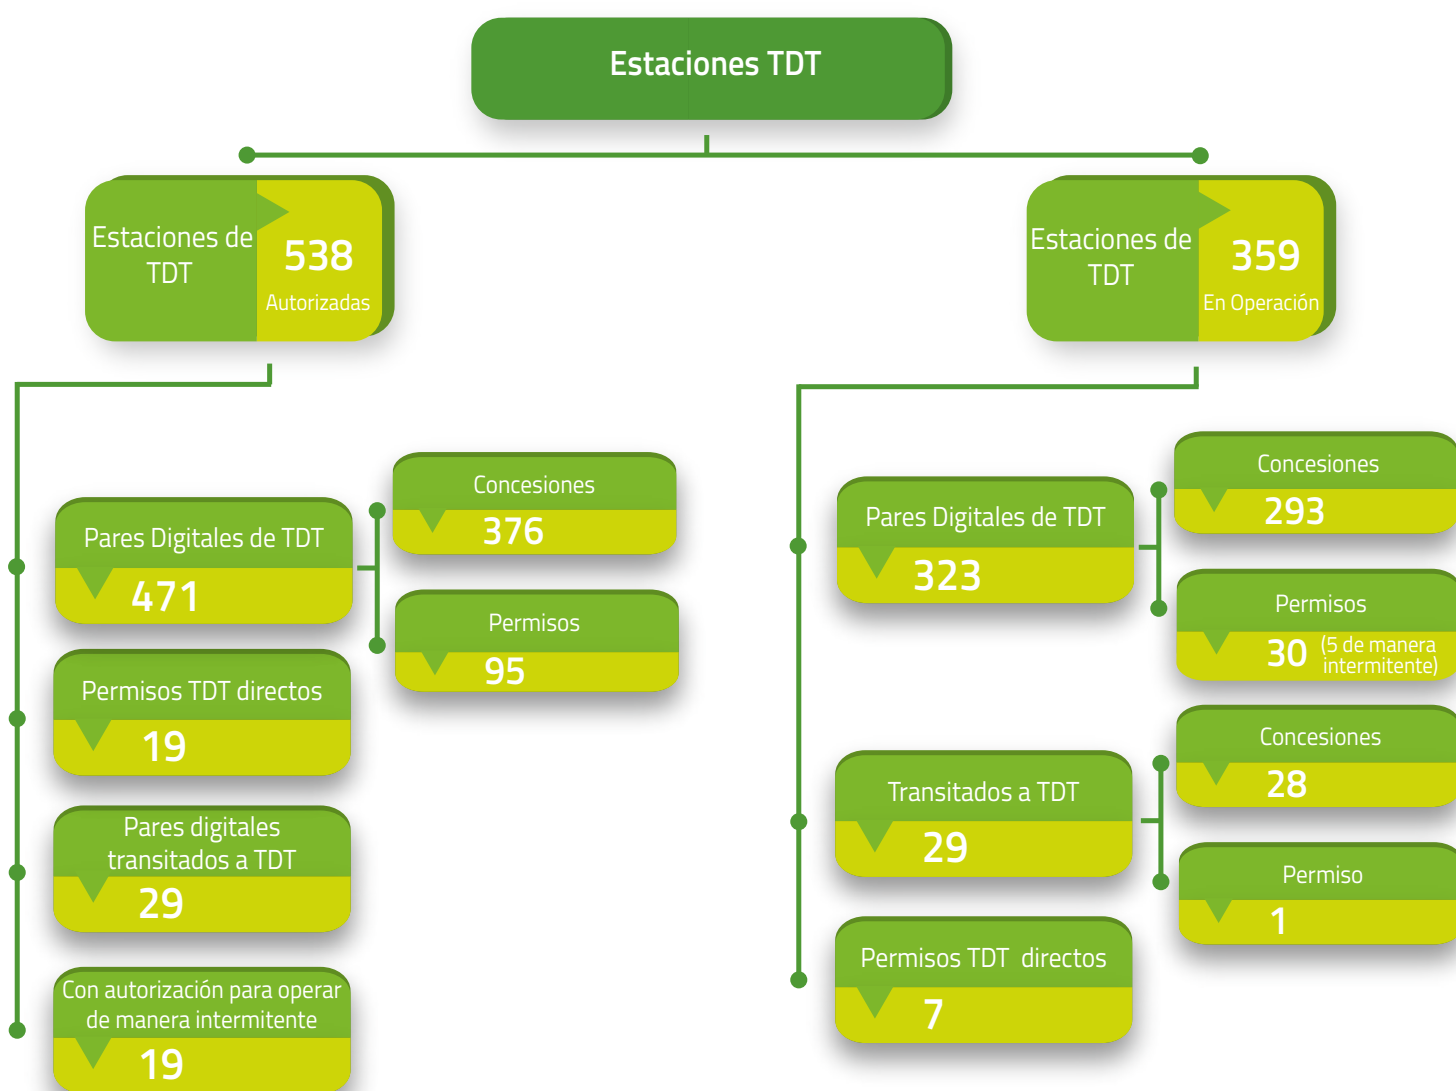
Estaciones TDT

Estaciones de TDT
538
Autorizadas

Estaciones de TDT
359
En Operación

Pares Digitales de TDT
471

Concesiones
376

Permisos
95

Permisos TDT directos
19

Pares digitales transitados a TDT
29

Con autorización para operar de manera intermitente
19

Pares Digitales de TDT
323

Concesiones
293

Permisos
30 (5 de manera intermitente)

Transitados a TDT
29

Concesiones
28

Permiso
1

Permisos TDT directos
7